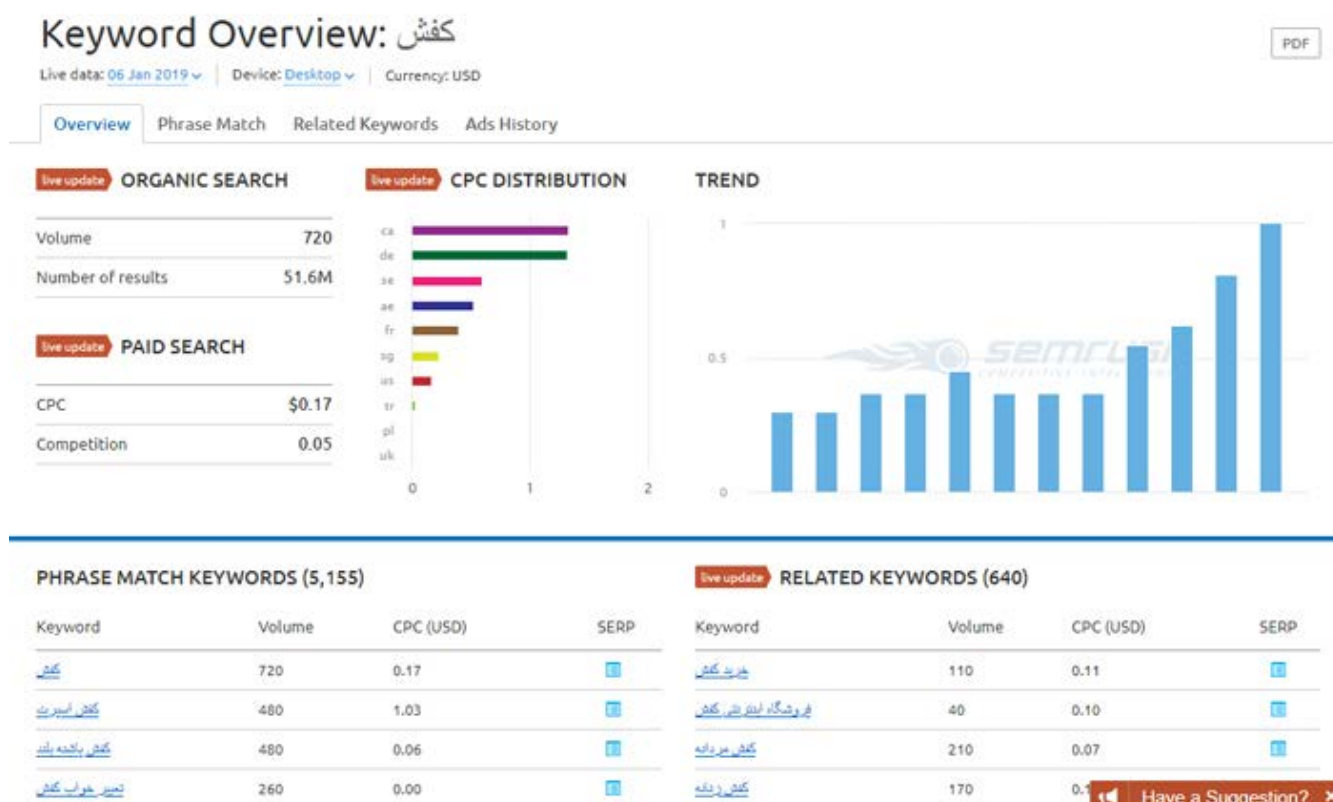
Keyword Overview: کفش

PDF

Live data: 06 Jan 2019 | Device: Desktop | Currency: USD

Overview | Phrase Match | Related Keywords | Ads History

live update ORGANIC SEARCH

| Volume | 720 |
|---|---|
| Number of results | 51.6M |

live update PAID SEARCH

| CPC | $0.17 |
|---|---|
| Competition | 0.05 |

live update CPC DISTRIBUTION

ca
de
se
ae
fr
sg
us
tr
pl
uk

0 1 2

TREND

1
0.5
0

SEMRUSH

PHRASE MATCH KEYWORDS (5,155)

| Keyword | Volume | CPC (USD) | SERP |
|---|---|---|---|
| کفش | 720 | 0.17 | |
| کفش اسپرت | 480 | 1.03 | |
| کفش پاشنه بلند | 480 | 0.06 | |
| تعبیر خواب کفش | 260 | 0.00 | |

live update RELATED KEYWORDS (640)

| Keyword | Volume | CPC (USD) | SERP |
|---|---|---|---|
| خرید کفش | 110 | 0.11 | |
| فروشگاه اینترنتی کفش | 40 | 0.10 | |
| کفش مردانه | 210 | 0.07 | |
| کفش زنانه | 170 | 0.1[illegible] | |

Have a Suggestion?